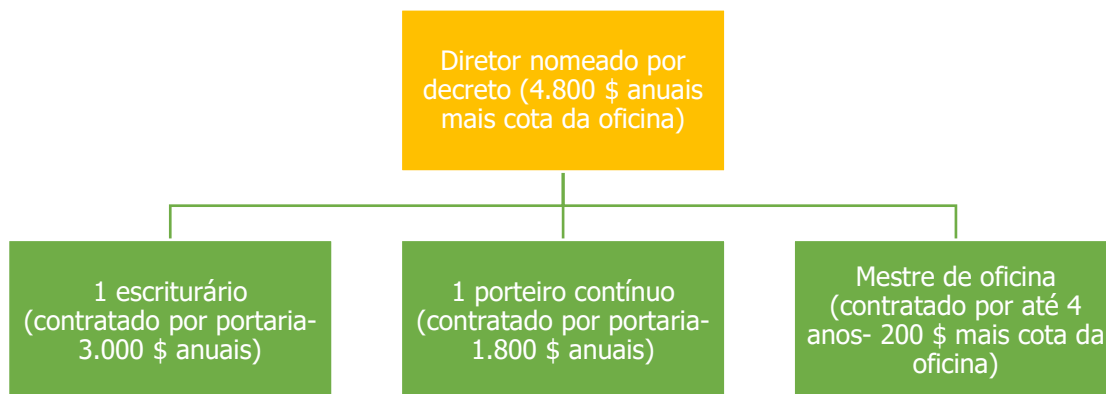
Diretor nomeado por decreto (4.800 \$ anuais mais cota da oficina)

1 escriturário (contratado por portaria- 3.000 \$ anuais)

1 porteiro contínuo (contratado por portaria- 1.800 \$ anuais)

Mestre de oficina (contratado por até 4 anos- 200 \$ mais cota da oficina)